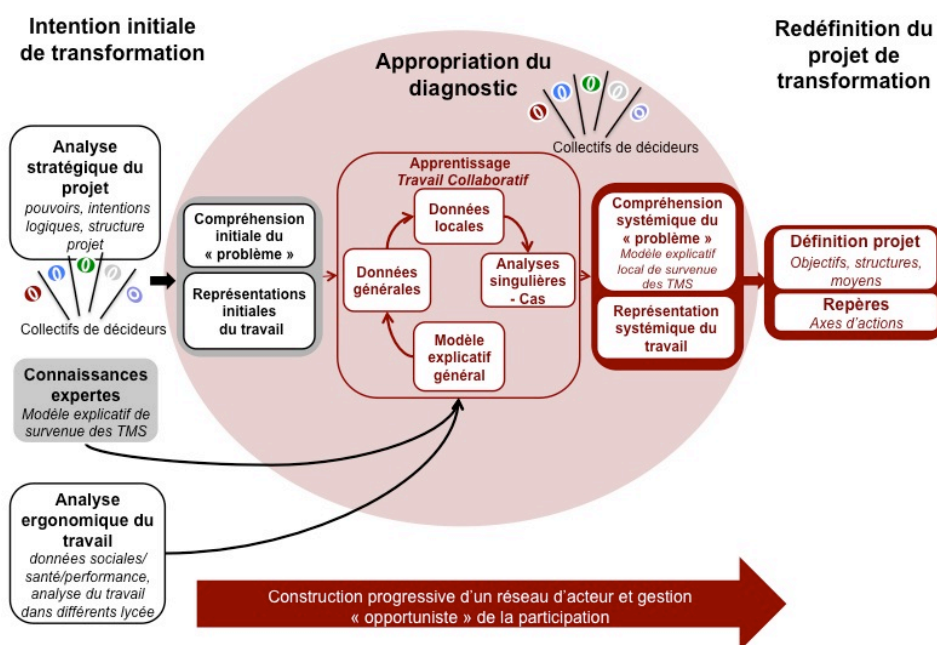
Intention initiale de transformation

Appropriation du diagnostic

Redéfinition du projet de transformation

Collectifs de décideurs

Analyse stratégique du projet
pouvoirs, intentions logiques, structure projet

Collectifs de décideurs

Compréhension initiale du « problème »

Représentations initiales du travail

Apprentissage
Travail Collaboratif

Données locales

Données générales

Analyses singulières - Cas

Modèle explicatif général

Compréhension systémique du « problème »
Modèle explicatif local de survenue des TMS

Représentation systémique du travail

Définition projet
Objectifs, structures, moyens

Repères
Axes d'actions

Connaissances expertes
Modèle explicatif de survenue des TMS

Analyse ergonomique du travail
données sociales/ santé/performance, analyse du travail dans différents lycée

Construction progressive d'un réseau d'acteur et gestion « opportuniste » de la participation